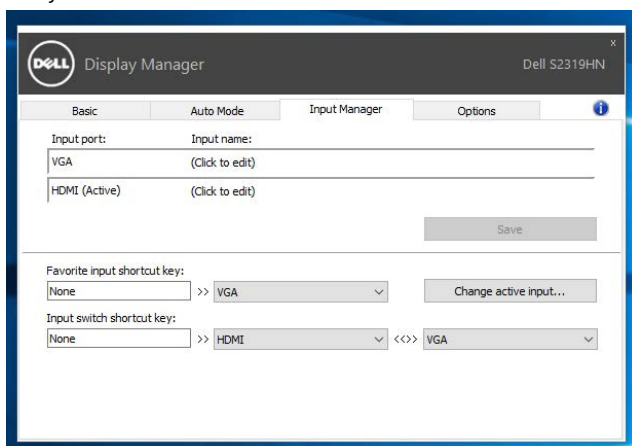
DELL Display Manager

Dell S2319HN

x

Basic | Auto Mode | Input Manager | Options

Input port: Input name:

VGA (Click to edit)

HDMI (Active) (Click to edit)

Save

Favorite input shortcut key:

None >> VGA

Change active input...

Input switch shortcut key:

None >> HDMI <<>> VGA